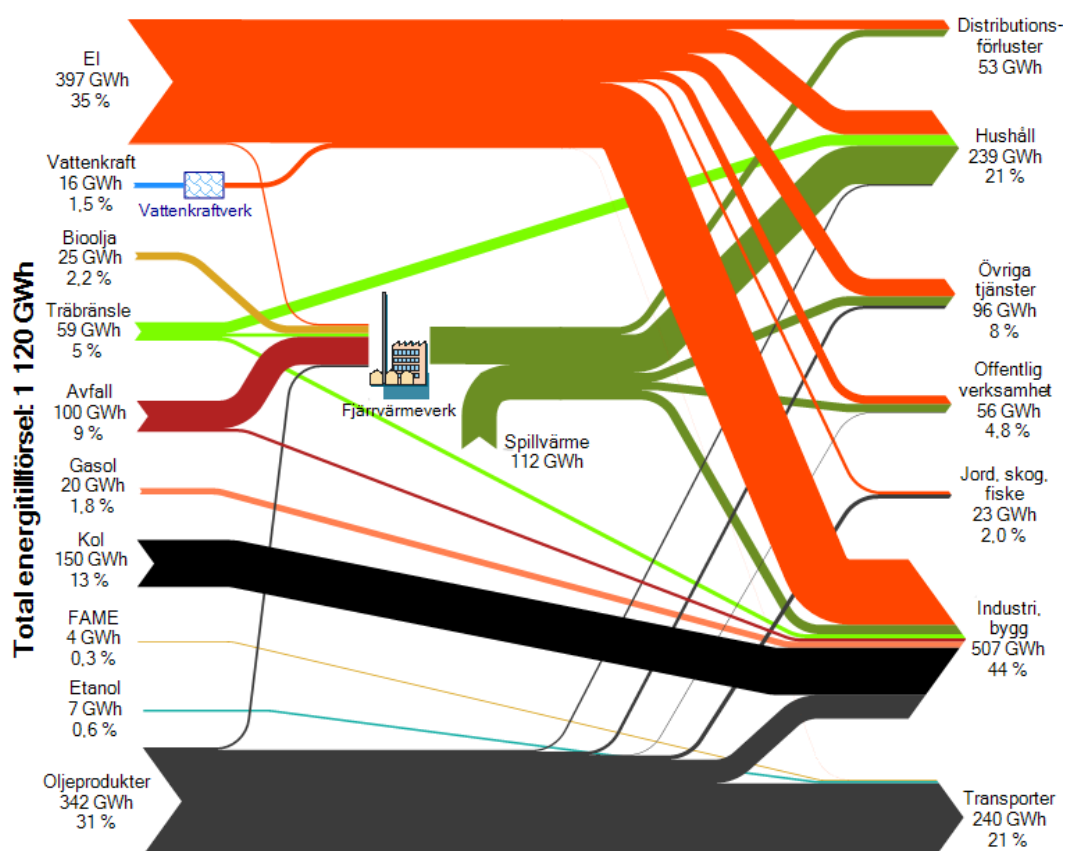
Total energitillförsel: 1 120 GWh

El
397 GWh
35 %

Vattenkraft
16 GWh
1,5 %

Vattenkraftverk

Bioolja
25 GWh
2,2 %

Träbränsle
59 GWh
5 %

Avfall
100 GWh
9 %

Gasol
20 GWh
1,8 %

Kol
150 GWh
13 %

FAME
4 GWh
0,3 %

Etanol
7 GWh
0,6 %

Oljeprodukter
342 GWh
31 %

Fjärrvärmeverk

Spillvärme
112 GWh

Distributionsförluster
53 GWh

Hushåll
239 GWh
21 %

Övriga tjänster
96 GWh
8 %

Offentlig verksamhet
56 GWh
4,8 %

Jord, skog, fiske
23 GWh
2,0 %

Industri, bygg
507 GWh
44 %

Transporter
240 GWh
21 %